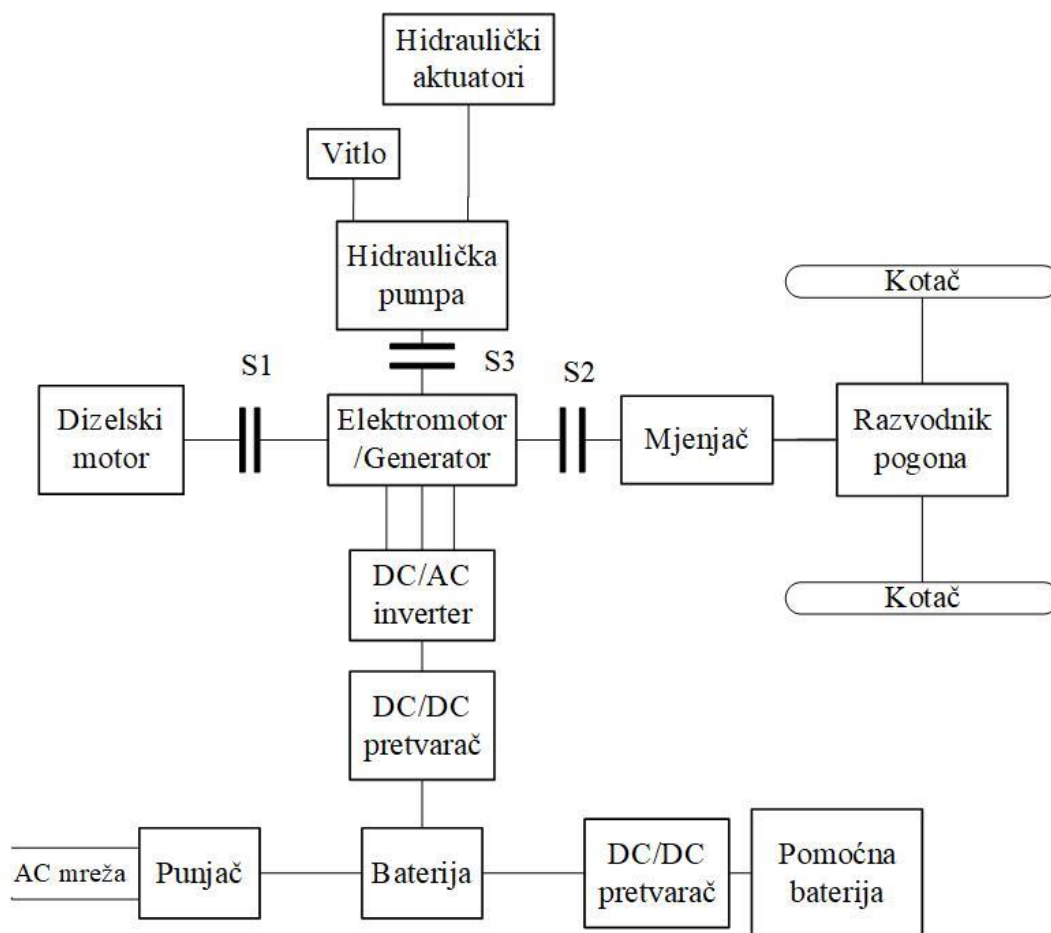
Hidraulički aktuatori

Vitlo

Hidraulička pumpa

Kotač

S1

S3

S2

Dizelski motor

Elektromotor /Generator

Mjenjač

Razvodnik pogona

DC/AC inverter

Kotač

DC/DC pretvarač

AC mreža

Punjač

Baterija

DC/DC pretvarač

Pomoćna baterija